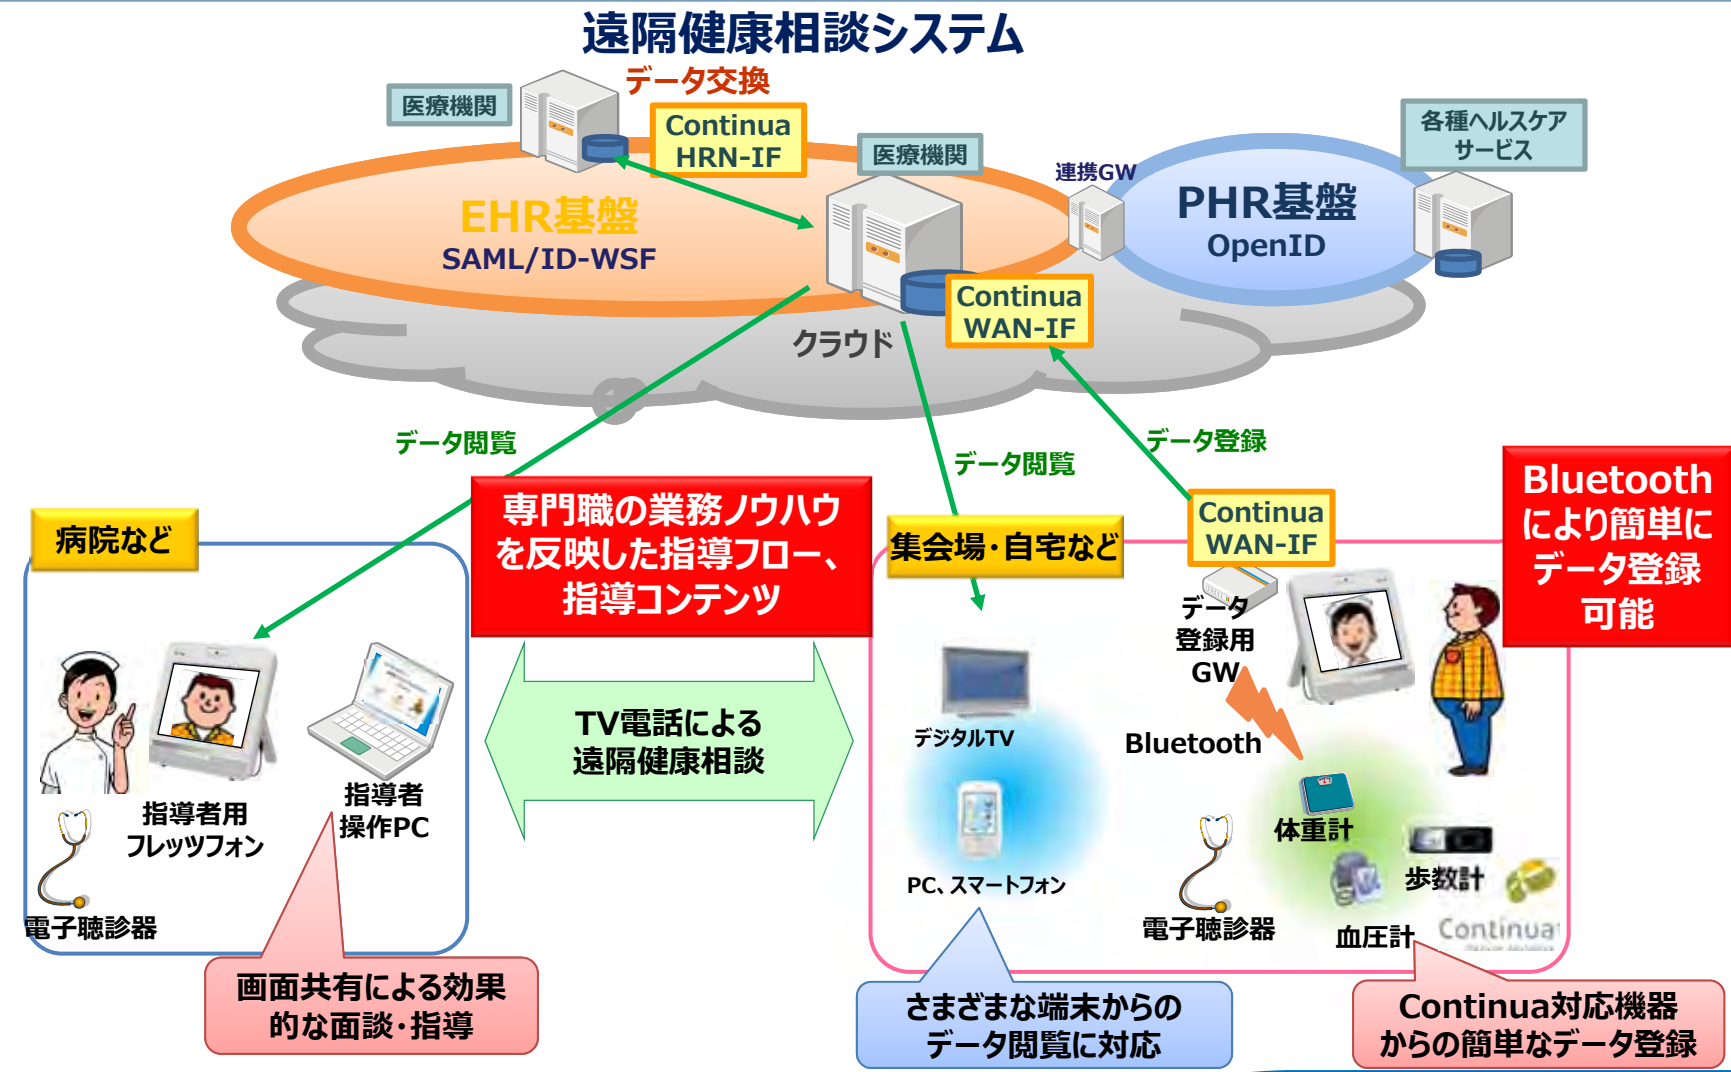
遠隔健康相談システム

医療機関

データ交換

Continua HRN-IF

医療機関

連携GW

各種ヘルスケアサービス

EHR基盤
SAML/ID-WSF

PHR基盤
OpenID

Continua WAN-IF

クラウド

データ閲覧

データ閲覧

データ登録

Bluetoothにより簡単にデータ登録可能

病院など

専門職の業務ノウハウを反映した指導フロー、指導コンテンツ

集会場・自宅など

Continua WAN-IF

データ登録用GW

TV電話による遠隔健康相談

指導者用フレッツフォン

指導者操作PC

電子聴診器

デジタルTV

Bluetooth

PC、スマートフォン

体重計

歩数計

電子聴診器

血圧計

Continua

画面共有による効果的な面談・指導

さまざまな端末からのデータ閲覧に対応

Continua対応機器からの簡単なデータ登録